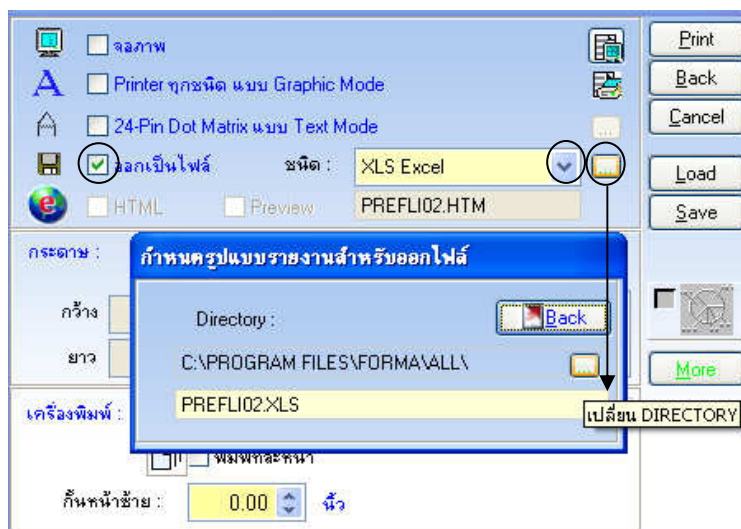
จอภาพ

Printer ทุกชนิด แบบ Graphic Mode

24-Pin Dot Matrix แบบ Text Mode

ออกเป็นไฟล์ ชนิด : XLS Excel

HTML Preview PREFLI02.HTM

Print
Back
Cancel
Load
Save
More

กระดาษ :

กว้าง

ยาว

เครื่องพิมพ์ :

พิมพ์ทีละหน้า

กั้นหน้าซ้าย : 0.00 นิ้ว

กำหนดรูปแบบรายงานสำหรับออกไฟล์

Directory :

Back

C:\PROGRAM FILES\FORMA\ALL\

PREFLI02.XLS

เปลี่ยน DIRECTORY